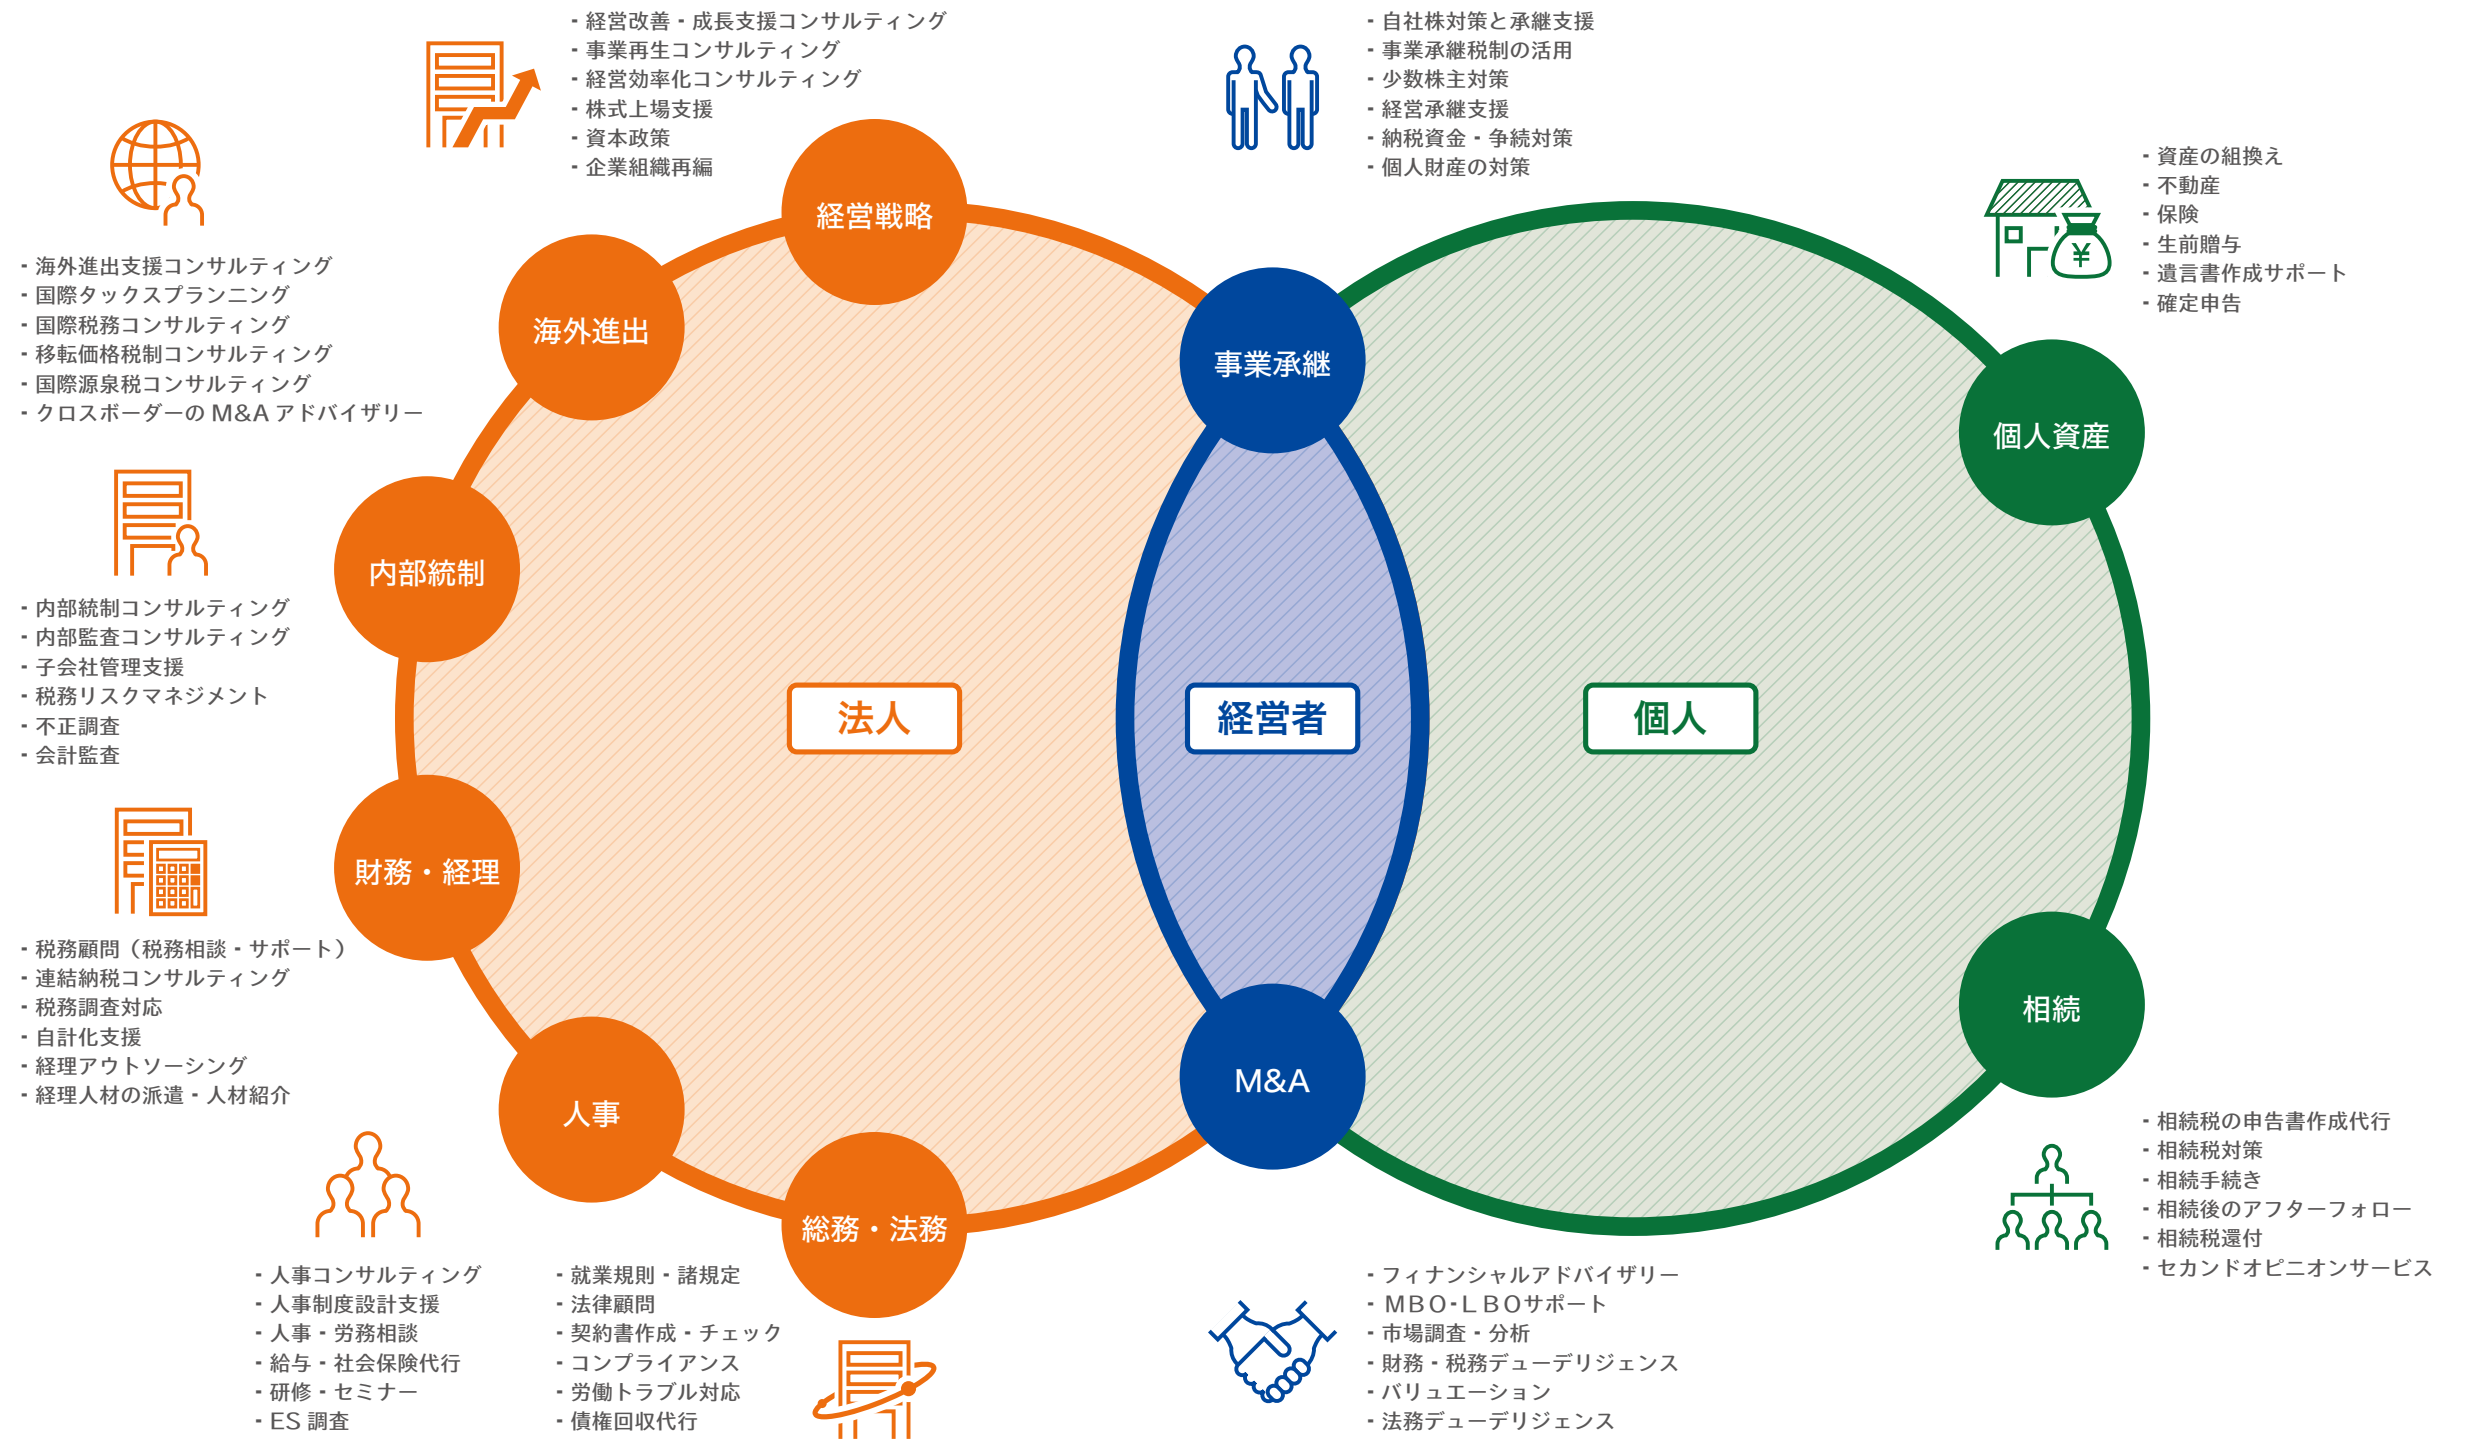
- 経営改善・成長支援コンサルティング
- 事業再生コンサルティング
- 経営効率化コンサルティング
- 株式上場支援
- 資本政策
- 企業組織再編

- 自社株対策と承継支援
- 事業承継税制の活用
- 少数株主対策
- 経営承継支援
- 納税資金・争続対策
- 個人財産の対策

- 資産の組換え
- 不動産
- 保険
- 生前贈与
- 遺言書作成サポート
- 確定申告

- 海外進出支援コンサルティング
- 国際タックスプランニング
- 国際税務コンサルティング
- 移転価格税制コンサルティング
- 国際源泉税コンサルティング
- クロスボーダーの M&A アドバイザリー

経営戦略

海外進出

事業承継

個人資産

内部統制

法人

経営者

個人

¥

- 内部統制コンサルティング
- 内部監査コンサルティング
- 子会社管理支援
- 税務リスクマネジメント
- 不正調査
- 会計監査

財務・経理

- 税務顧問（税務相談・サポート）
- 連結納税コンサルティング
- 税務調査対応
- 自計化支援
- 経理アウトソーシング
- 経理人材の派遣・人材紹介

人事

M&A

相続

総務・法務

- 相続税の申告書作成代行
- 相続税対策
- 相続手続き
- 相続後のアフターフォロー
- 相続税還付
- セカンドオピニオンサービス

- 人事コンサルティング
- 人事制度設計支援
- 人事・労務相談
- 給与・社会保険代行
- 研修・セミナー
- ES 調査

- 就業規則・諸規定
- 法律顧問
- 契約書作成・チェック
- コンプライアンス
- 労働トラブル対応
- 債権回収代行

- フィナンシャルアドバイザリー
- MBO･LBOサポート
- 市場調査・分析
- 財務・税務デューデリジェンス
- バリュエーション
- 法務デューデリジェンス